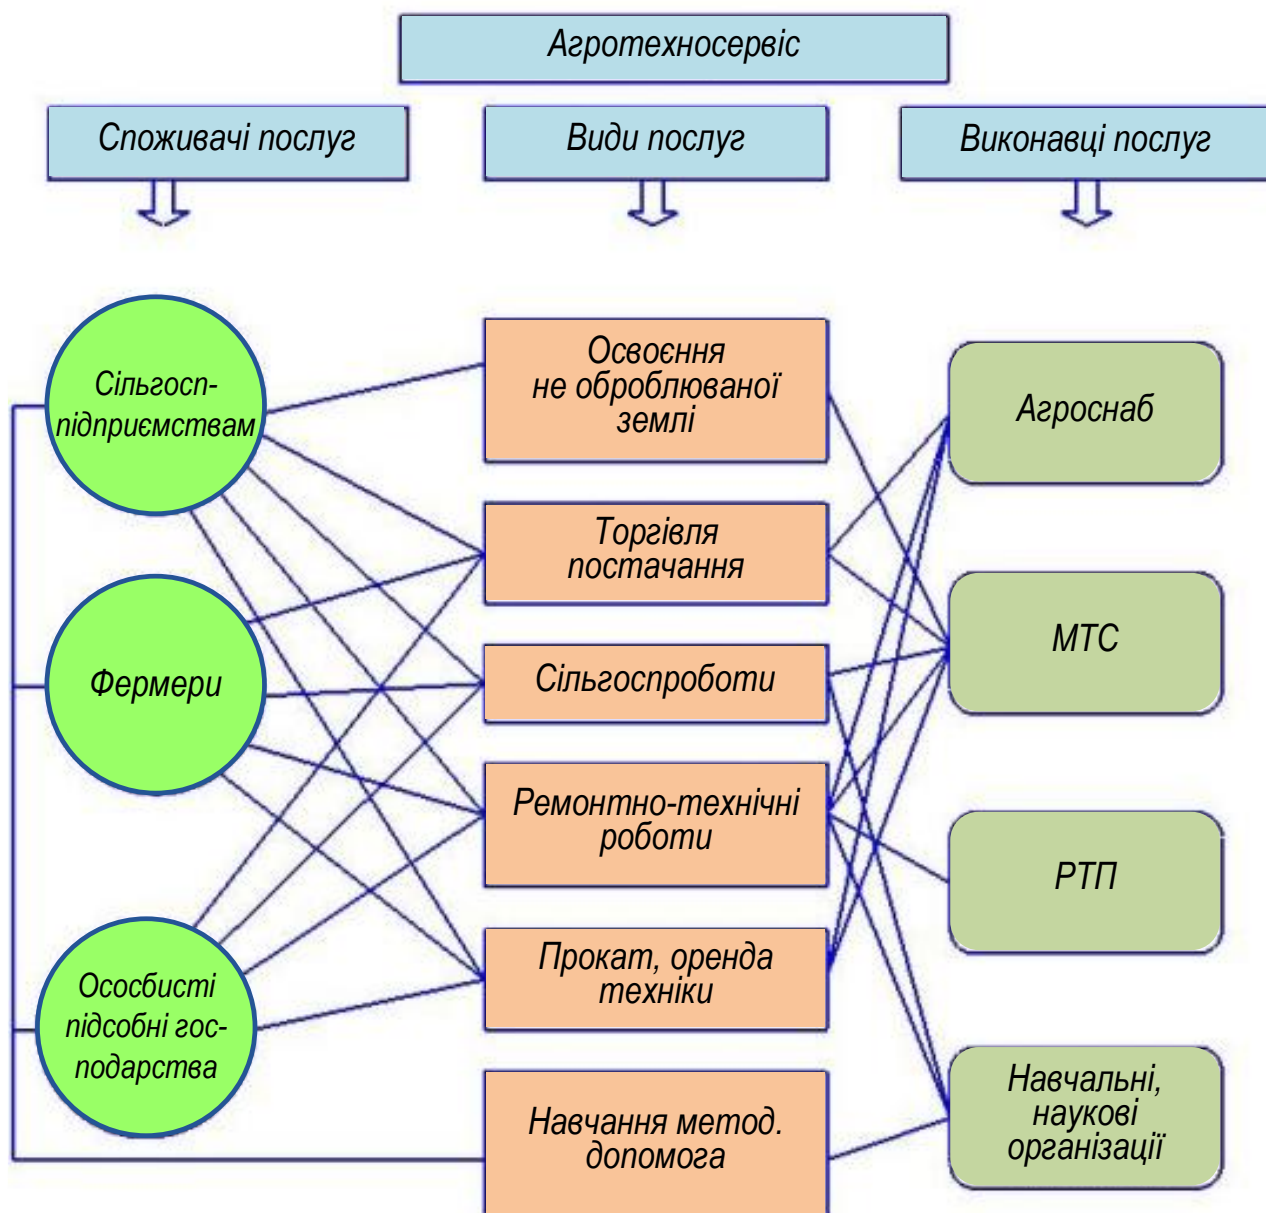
Агротехносервіс

Споживачі послуг

Види послуг

Виконавці послуг

Сільгосп-підприємствам

Фермери

Особисті підсобні господарства

Освоєння не оброблюваної землі

Торгівля постачання

Сільгоспроботи

Ремонтно-технічні роботи

Прокат, оренда техніки

Навчання метод. допомога

Агроснаб

МТС

РТП

Навчальні, наукові організації